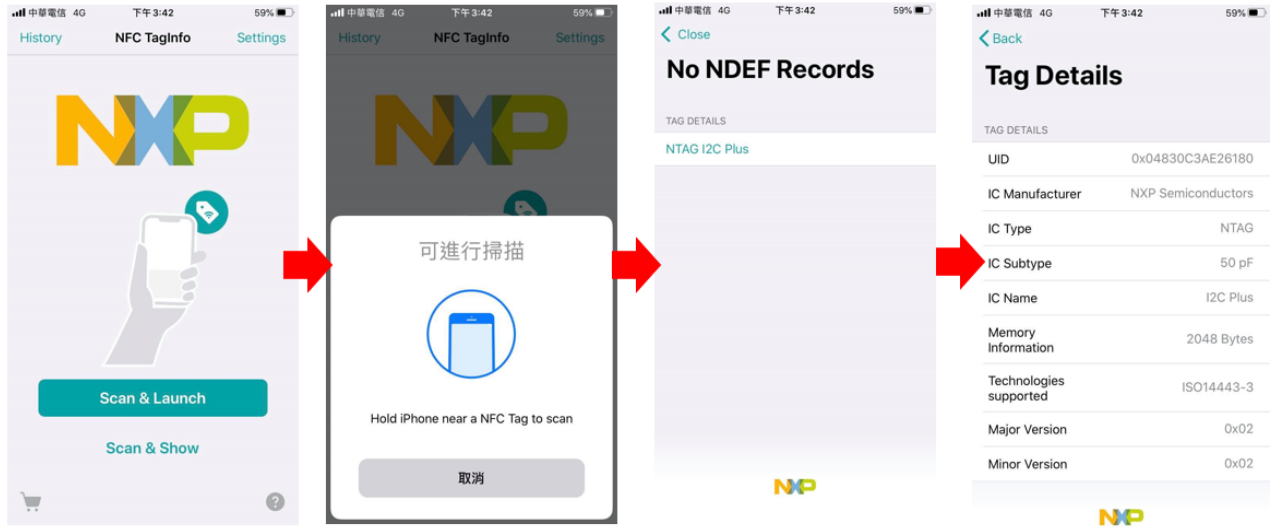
中華電信 4G 下午3:42 59%

History NFC TagInfo Settings

NXP

Scan & Launch

Scan & Show

中華電信 4G 下午3:42 59%

History NFC TagInfo Settings

可進行掃描

Hold iPhone near a NFC Tag to scan

取消

中華電信 4G 下午3:42 59%

Close

No NDEF Records

TAG DETAILS

NTAG I2C Plus

NXP

中華電信 4G 下午3:42 59%

Back

Tag Details

TAG DETAILS

| | |
|---|---|
| UID | 0x04830C3AE26180 |
| IC Manufacturer | NXP Semiconductors |
| IC Type | NTAG |
| IC Subtype | 50 pF |
| IC Name | I2C Plus |
| Memory Information | 2048 Bytes |
| Technologies supported | ISO14443-3 |
| Major Version | 0x02 |
| Minor Version | 0x02 |

NXP